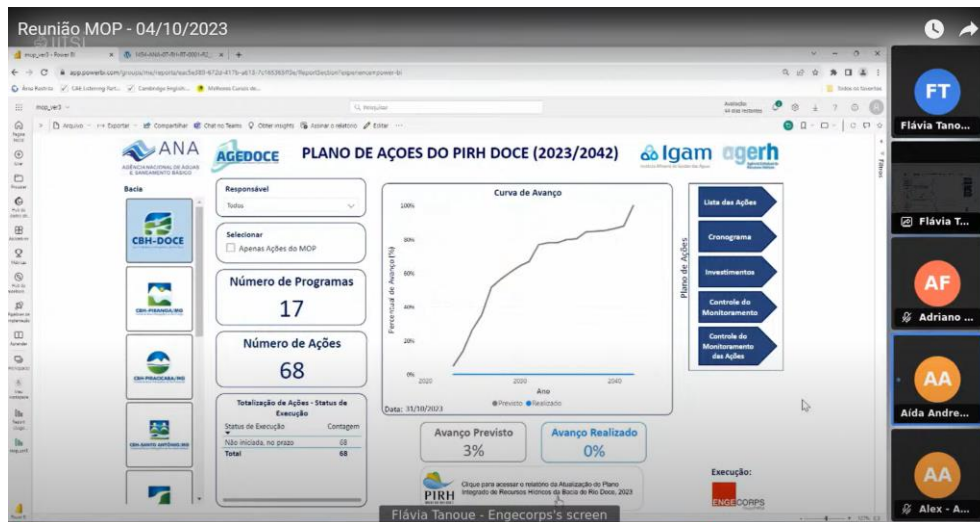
Reunião MOP - 04/10/2023

mop_ver3 - Power BI

app.powerbi.com/groups/me/reports/

Área Restrita | Cambridge English | Melhores Cursos de...

Todos os favoritos

mop_ver3

Pesquisar

Avaliação 44 dias restantes

Arquivo | Exportar | Compartilhar | Chat no Teams | Obter insights | Assinar o relatório | Editar

ANA AGÊNCIA NACIONAL DE ÁGUAS E SANEAMENTO BÁSICO

AGEDOCE

PLANO DE AÇÕES DO PIRH DOCE (2023/2042)

Igam

agerh

Bacia

CBH-DOCE

CBH-PIRANGA/MG

CBH-PIRACICABA/MG

CBH-SANTO ANTÔNIO/MG

Responsável

Todos

Selecionar

Apenas Ações do MOP

Número de Programas

17

Número de Ações

68

Totalização de Ações - Status de Execução

| Status de Execução | Contagem |
|---|---|
| Não iniciada, no prazo | 68 |
| Total | 68 |

Curva de Avanço

Percentual de Avanço (%)

100%

80%

60%

40%

20%

0%

2020

2030

2040

Ano

Previsto Realizado

Data: 31/10/2023

Plano de Ações

Lista das Ações

Cronograma

Investimentos

Controle do Monitoramento

Controle do Monitoramento das Ações

Avanço Previsto

3%

Avanço Realizado

0%

PIRH

Clique para acessar o relatório da Atualização do Plano Integrado de Recursos Hídricos da Bacia do Rio Doce, 2023

Execução:

ENGECORPS

Flávia Tanoue - Engecorps's screen

FT

Flávia Tano...

Flávia T...

AF

Adriano ...

AA

Aída Andre...

AA

Alex - A...